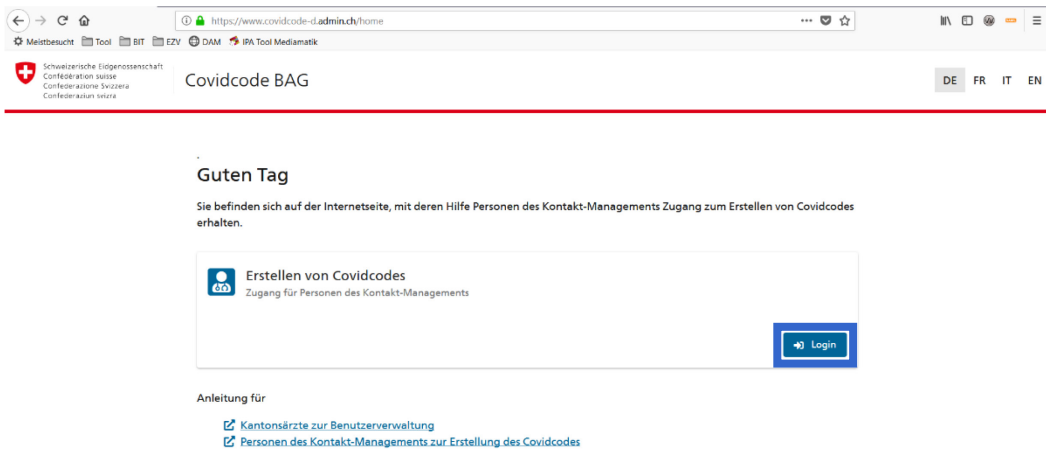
https://www.covidcode-d.admin.ch/home

Meistbesucht Tool BIT EZV DAM IPA Tool Mediamatik

Schweizerische Eidgenossenschaft
Confédération suisse
Confederazione Svizzera
Confederaziun svizra

Covidcode BAG

DE FR IT EN

Guten Tag

Sie befinden sich auf der Internetseite, mit deren Hilfe Personen des Kontakt-Managements Zugang zum Erstellen von Covidcodes erhalten.

Erstellen von Covidcodes
Zugang für Personen des Kontakt-Managements

Login

Anleitung für

Kantonsärzte zur Benutzerverwaltung
Personen des Kontakt-Managements zur Erstellung des Covidcodes